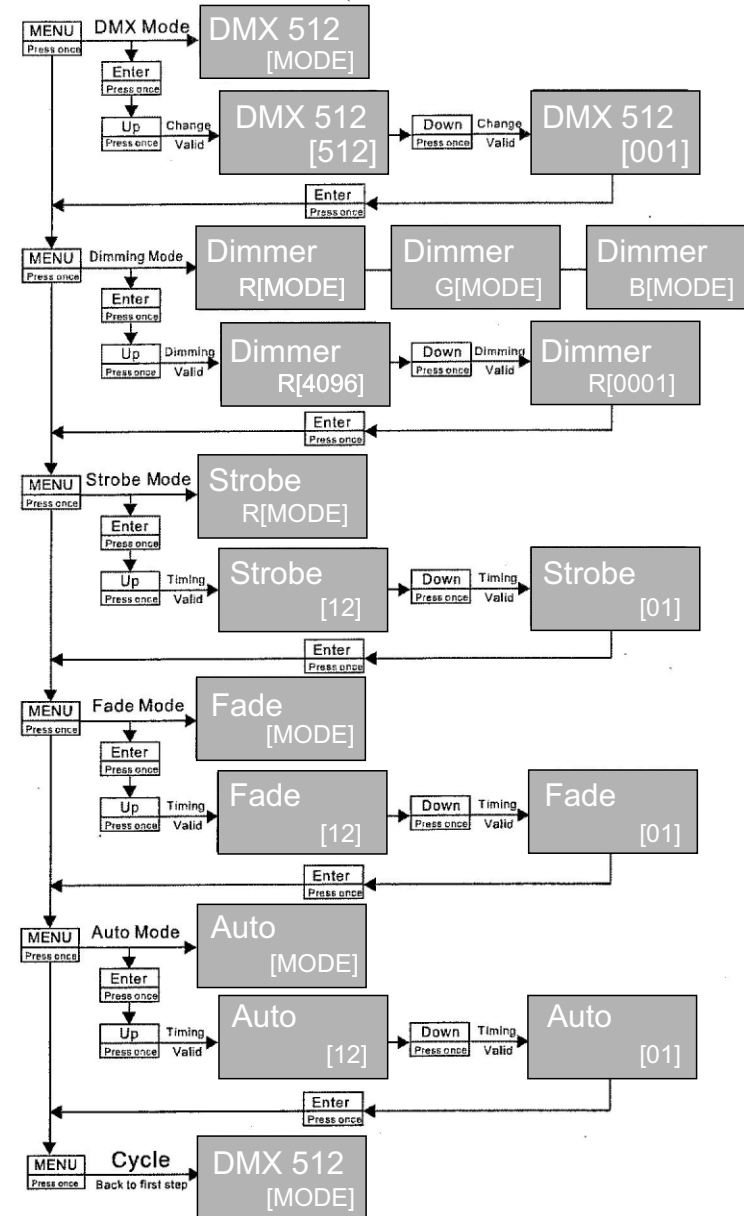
MENU
Press once
DMX Mode
DMX 512
[MODE]
Enter
Press once
Up
Press once
Change
Valid
DMX 512
[512]
Down
Press once
Change
Valid
DMX 512
[001]
Enter
Press once

MENU
Press once
Dimming Mode
Dimmer
R[MODE]
Dimmer
G[MODE]
Dimmer
B[MODE]
Enter
Press once
Up
Press once
Dimming
Valid
Dimmer
R[4096]
Down
Press once
Dimming
Valid
Dimmer
R[0001]
Enter
Press once

MENU
Press once
Strobe Mode
Strobe
R[MODE]
Enter
Press once
Up
Press once
Timing
Valid
Strobe
[12]
Down
Press once
Timing
Valid
Strobe
[01]
Enter
Press once

MENU
Press once
Fade Mode
Fade
[MODE]
Enter
Press once
Up
Press once
Timing
Valid
Fade
[12]
Down
Press once
Timing
Valid
Fade
[01]
Enter
Press once

MENU
Press once
Auto Mode
Auto
[MODE]
Enter
Press once
Up
Press once
Timing
Valid
Auto
[12]
Down
Press once
Timing
Valid
Auto
[01]
Enter
Press once

MENU
Press once
Cycle
Back to first step
DMX 512
[MODE]